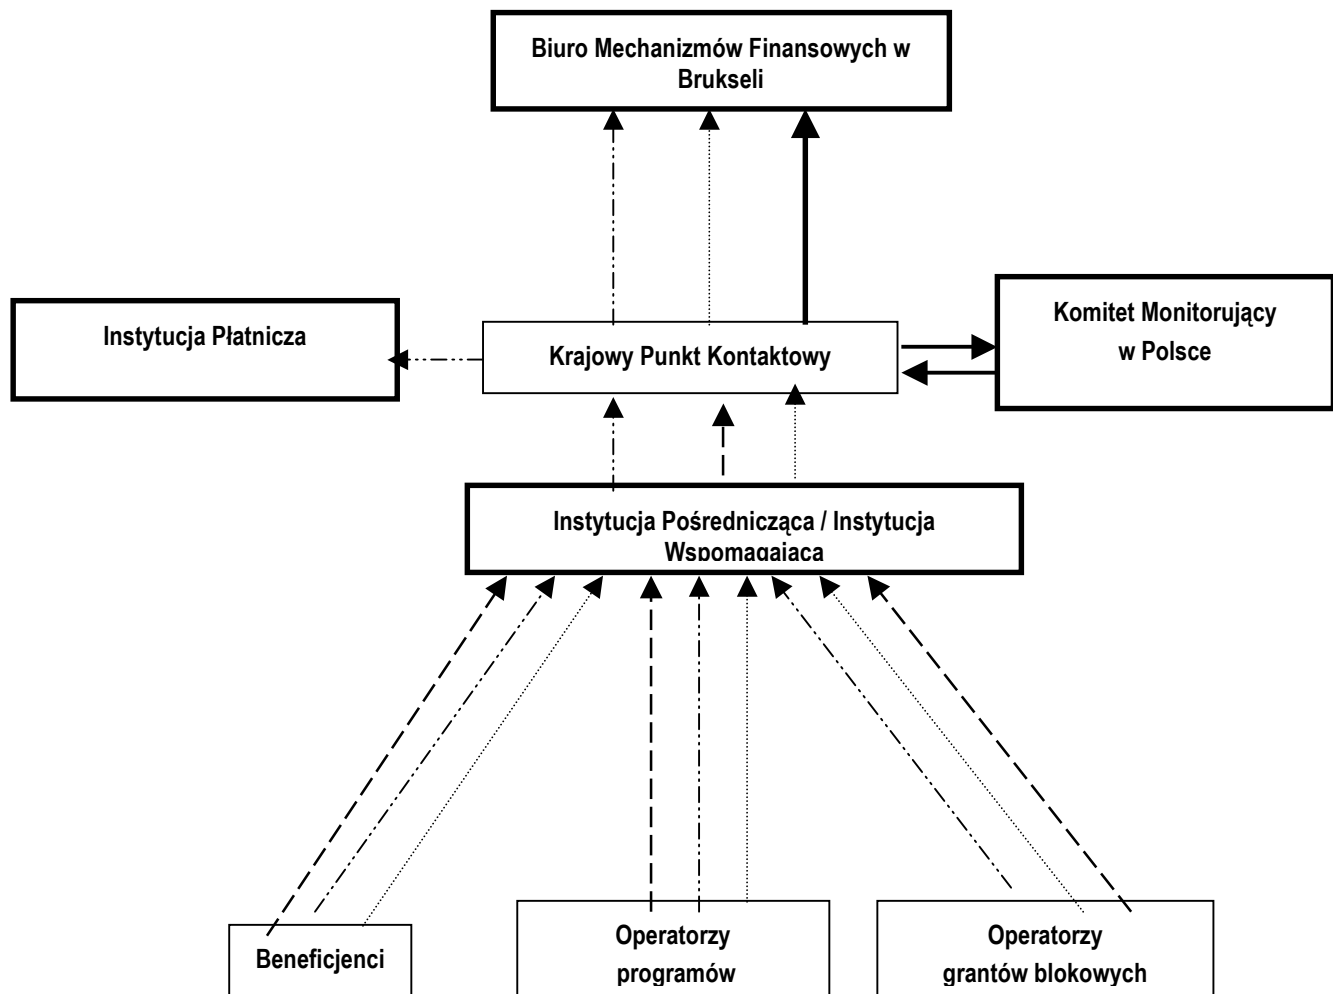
Biuro Mechanizmów Finansowych w Brukseli

Instytucja Płatnicza

Krajowy Punkt Kontaktowy

Komitet Monitorujący w Polsce

Instytucja Pośrednicząca / Instytucja Wspomagająca

Beneficjenci

Operatorzy programów

Operatorzy grantów blokowych